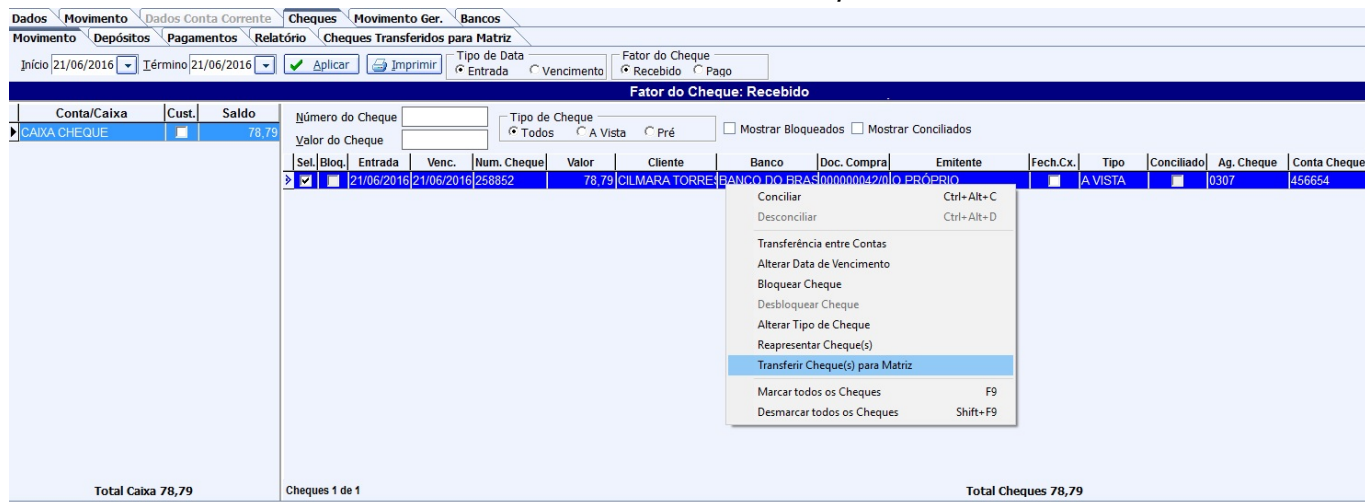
Dados | Movimento | Dados Conta Corrente | Cheques | Movimento Ger. | Bancos

Movimento | Depósitos | Pagamentos | Relatório | Cheques Transferidos para Matriz

Início 21/06/2016 Término 21/06/2016 Aplicar Imprimir

Tipo de Data
Entrada Vencimento

Fator do Cheque
Recebido Pago

Fator do Cheque: Recebido

| Conta/Caixa | Cust. | Saldo |
|---|---|---|
| CAIXA CHEQUE | | 78,79 |

Número do Cheque
Valor do Cheque

Tipo de Cheque
Todos A Vista Pré

Mostrar Bloqueados Mostrar Conciliados

| Sel. | Bloq. | Entrada | Venc. | Num. Cheque | Valor | Cliente | Banco | Doc. Compra | Emitente | Fech.Cx. | Tipo | Conciliado | Ag. Cheque | Conta Cheque |
|---|---|---|---|---|---|---|---|---|---|---|---|---|---|---|
| | | 21/06/2016 | 21/06/2016 | 258852 | 78,79 | CILMARA TORRE | BANCO DO BRAS | 000000042/0 | O PRÓPRIO | | A VISTA | | 0307 | 456654 |

Conciliar Ctrl+Alt+C
Desconciliar Ctrl+Alt+D
Transferência entre Contas
Alterar Data de Vencimento
Bloquear Cheque
Desbloquear Cheque
Alterar Tipo de Cheque
Reapresentar Cheque(s)
Transferir Cheque(s) para Matriz
Marcar todos os Cheques F9
Desmarcar todos os Cheques Shift+F9

Total Caixa 78,79
Cheques 1 de 1
Total Cheques 78,79